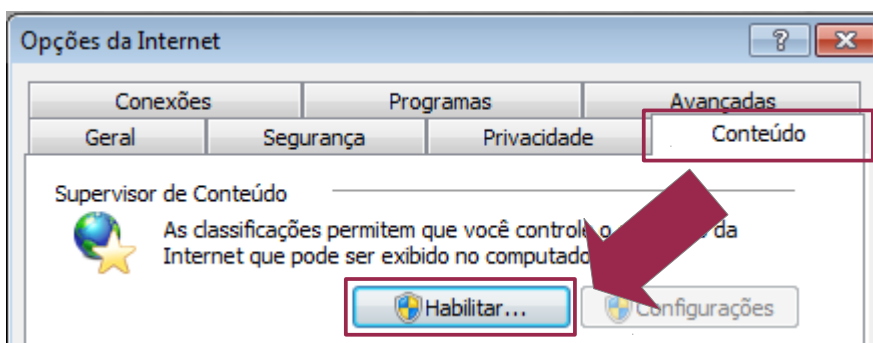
Opções da Internet

?

Conexões

Programas

Avançadas

Geral

Segurança

Privacidade

Conteúdo

Supervisor de Conteúdo

As classificações permitem que você control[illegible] o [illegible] da Internet que pode ser exibido no computado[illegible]

Habilitar...

Configurações